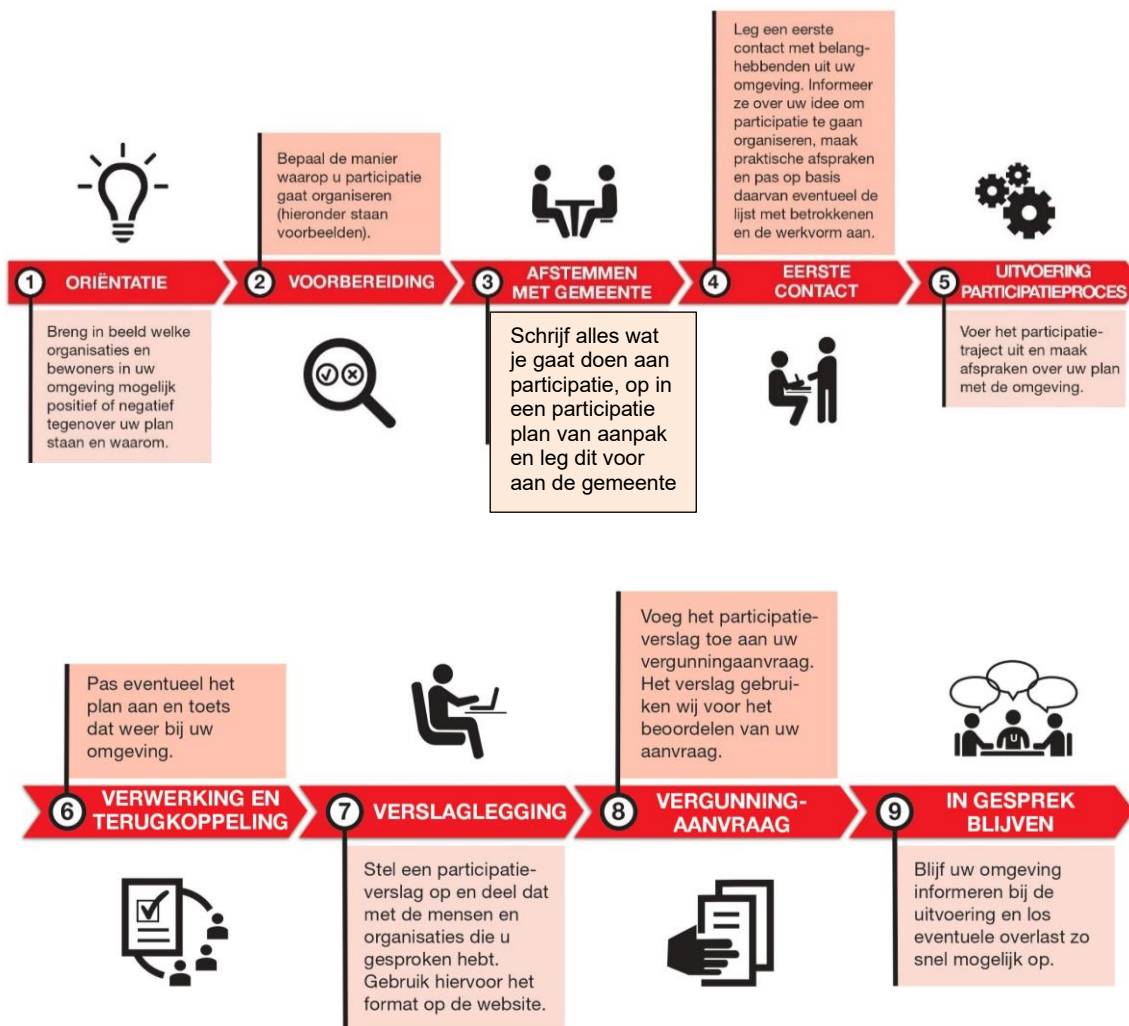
Leg een eerste contact met belanghebbenden uit uw omgeving. Informeer ze over uw idee om participatie te gaan organiseren, maak praktische afspraken en pas op basis daarvan eventueel de lijst met betrokkenen en de werkvorm aan.

Bepaal de manier waarop u participatie gaat organiseren (hieronder staan voorbeelden).

1 ORIËNTATIE

2 VOORBEREIDING

3 AFSTEMMEN MET GEMEENTE

4 EERSTE CONTACT

5 UITVOERING PARTICIPATIEPROCES

Breng in beeld welke organisaties en bewoners in uw omgeving mogelijk positief of negatief tegenover uw plan staan en waarom.

Schrijf alles wat je gaat doen aan participatie, op in een participatie plan van aanpak en leg dit voor aan de gemeente

Voer het participatietraject uit en maak afspraken over uw plan met de omgeving.

Voeg het participatieverslag toe aan uw vergunningaanvraag. Het verslag gebruiken wij voor het beoordelen van uw aanvraag.

Pas eventueel het plan aan en toets dat weer bij uw omgeving.

6 VERWERKING EN TERUGKOPPELING

7 VERSLAGLEGGING

8 VERGUNNING-AANVRAAG

9 IN GESPREK BLIJVEN

Stel een participatieverslag op en deel dat met de mensen en organisaties die u gesproken hebt. Gebruik hiervoor het format op de website.

Blijf uw omgeving informeren bij de uitvoering en los eventuele overlast zo snel mogelijk op.